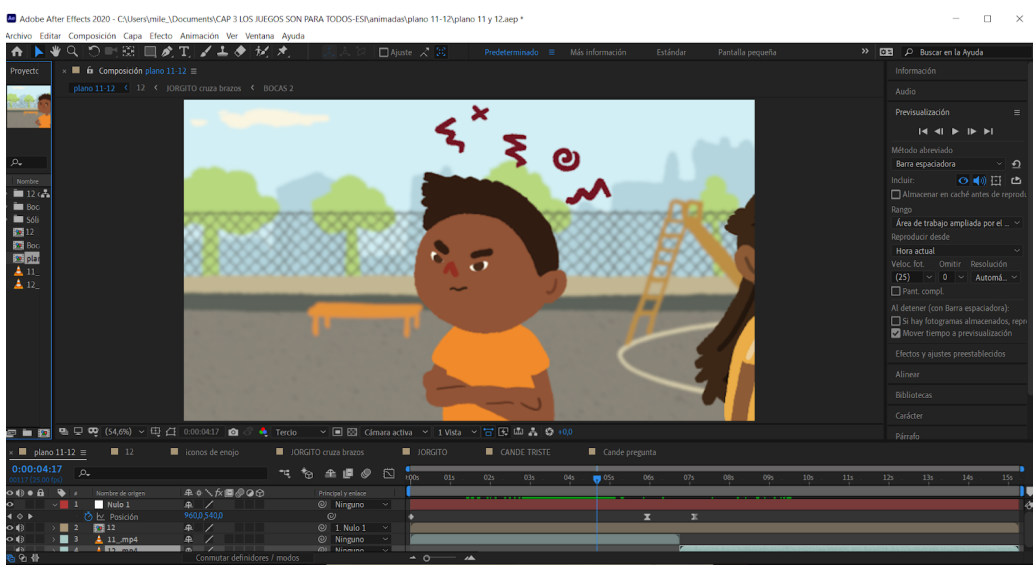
Adobe After Effects 2020 - C:\Users\mile_\Documents\CAP 3 LOS JUEGOS SON PARA TODOS-ESI\animadas\plano 11-12\plano 11 y 12.aep *

Archivo Editar Composición Capa Efecto Animación Ver Ventana Ayuda

Ajuste Predeterminado Más información Estándar Pantalla pequeña Buscar en la Ayuda

Proyecto Composición plano 11-12

plano 11-12 12 JORGITO cruza brazos BOCAS 2

Nombre
12
Boc
Sóli
12
Boc
plan
11_
12_

(54,6%) 0:00:04:17 Tercio Cámara activa 1 Vista +0,0

Información
Audio
Previsualización
Método abreviado
Barra espaciadora
Incluir:
Almacenar en caché antes de reprod
Rango
Área de trabajo ampliada por el...
Reproducir desde
Hora actual
Veloc. fot. Omitir Resolución
(25) 0 Automá...
Pant. compl.
Al detener (con Barra espaciadora):
Si hay fotogramas almacenados, repr
Mover tiempo a previsualización
Efectos y ajustes preestablecidos
Alinear
Bibliotecas
Carácter
Párrafo

plano 11-12 12 iconos de enojo JORGITO cruza brazos JORGITO CANDE TRISTE Cande pregunta

0:00:04:17
00117 (25,00 fps)

Nombre de origen Principal y enlace
1 Nulo 1 Ninguno
Posición 960,0,540,0
2 12 1. Nulo 1
3 11_mp4 Ninguno
4 12_mp4 Ninguno

00s 01s 02s 03s 04s 05s 06s 07s 08s 09s 10s 11s 12s 13s 14s 15s

Conmutar definidores / modos